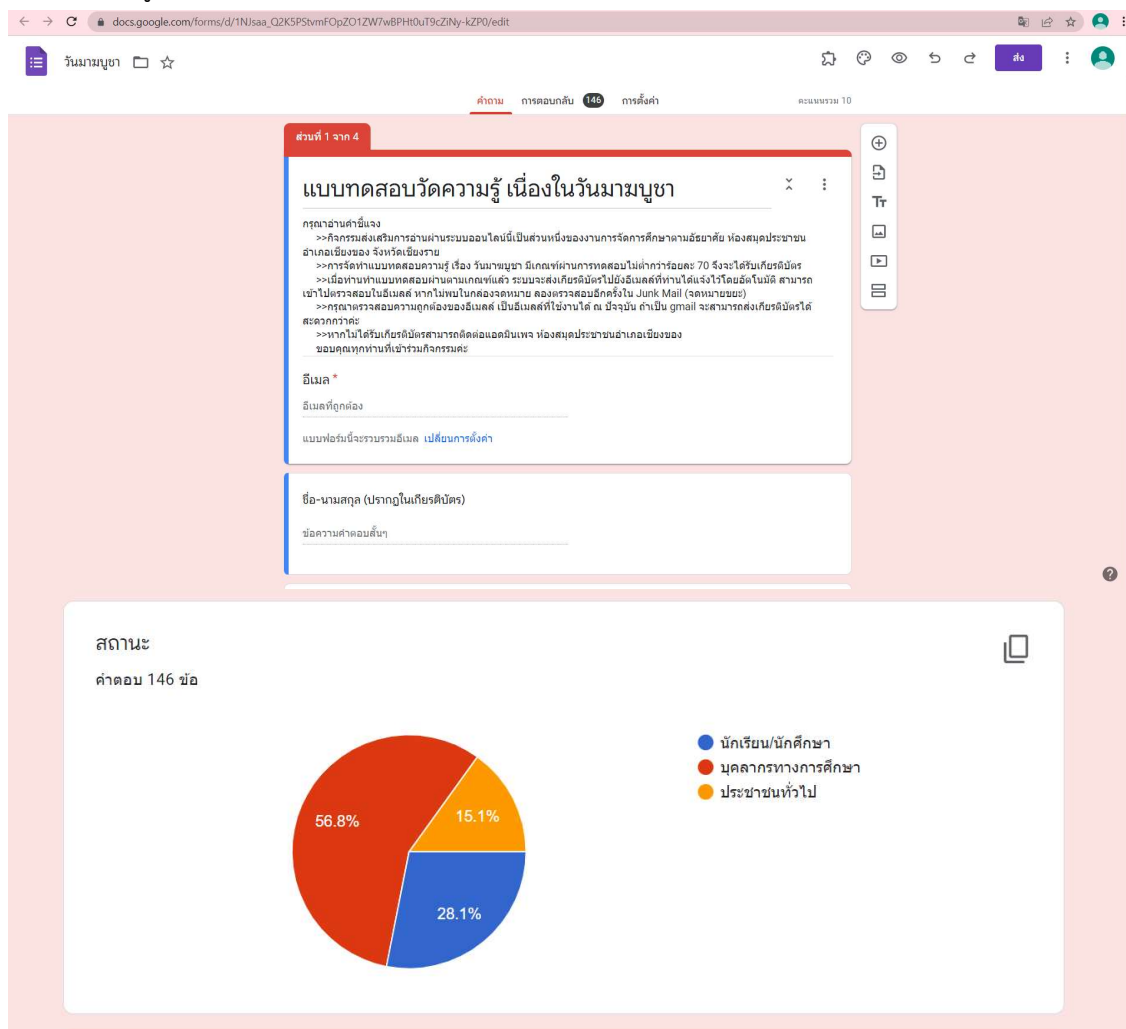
docs.google.com/forms/d/1NJsaa_Q2K5PStvmFOpZO1ZW7wBPHt0uT9cZiNy-kZP0/edit

วันมามบูชา

ส่ง

คำถาม การตอบกลับ 146 การตั้งค่า

คะแนนรวม 10

ส่วนที่ 1 จาก 4

แบบทดสอบวัดความรู้ เนื่องในวันมามบูชา

กรุณาอ่านคำชี้แจง
>>กิจกรรมส่งเสริมการอ่านผ่านระบบออนไลน์นี้เป็นส่วนหนึ่งของงานการจัดการศึกษาตามอัธยาศัย ห้องสมุดประชาชนอำเภอเชียงของ จังหวัดเชียงราย
>>การจัดทำแบบทดสอบความรู้ เรื่อง วันมาฆบูชา มีเกณฑ์ผ่านการทดสอบไม่ต่ำกว่าร้อยละ 70 จึงจะได้รับเกียรติบัตร
>>เมื่อท่านทำแบบทดสอบผ่านตามเกณฑ์แล้ว ระบบจะส่งเกียรติบัตรไปยังอีเมลล์ที่ท่านได้แจ้งไว้โดยอัตโนมัติ สามารถเข้าไปตรวจสอบในอีเมลล์ หากไม่พบในกล่องจดหมาย ลองตรวจสอบอีกครั้งใน Junk Mail (จดหมายขยะ)
>>กรุณาตรวจสอบความถูกต้องของอีเมลล์ เป็นอีเมลล์ที่ใช้งานได้ ณ ปัจจุบัน ถ้าเป็น gmail จะสามารถส่งเกียรติบัตรได้สะดวกกว่าค่ะ
>>หากไม่ได้รับเกียรติบัตรสามารถติดต่อแอดมินเพจ ห้องสมุดประชาชนอำเภอเชียงของ
ขอบคุณทุกท่านที่เข้าร่วมกิจกรรมค่ะ

อีเมล *

อีเมลที่ถูกต้อง

แบบฟอร์มนี้จะรวบรวมอีเมล เปลี่ยนการตั้งค่า

ชื่อ-นามสกุล (ปรากฏในเกียรติบัตร)

ข้อความคำตอบสั้นๆ

สถานะ

คำตอบ 146 ข้อ

56.8%

15.1%

28.1%

นักเรียน/นักศึกษา
บุคลากรทางการศึกษา
ประชาชนทั่วไป